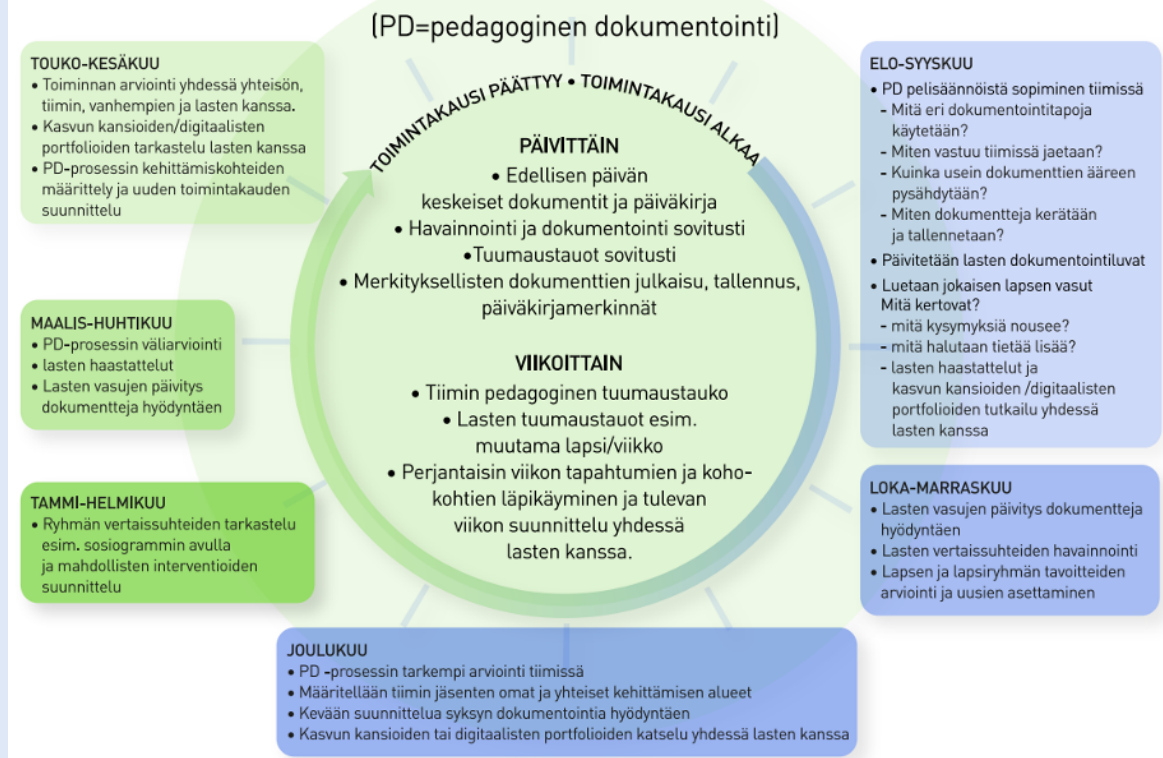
(PD=pedagoginen dokumentointi)

TOUKO-KESÄKUU
• Toiminnan arviointi yhdessä yhteisön, tiimin, vanhempien ja lasten kanssa.
• Kasvun kansioiden/digitaalisten portfolioiden tarkastelu lasten kanssa
• PD-prosessin kehittämiskohteiden määrittely ja uuden toimintakauden suunnittelu

TOIMINTAKAUSI PÄÄTTYY • TOIMINTAKAUSI ALKAA

ELO-SYYSKUU
• PD pelisäännöistä sopiminen tiimissä
- Mitä eri dokumentointitapoja käytetään?
- Miten vastuu tiimissä jaetaan?
- Kuinka usein dokumenttien ääreen pysähdytään?
- Miten dokumentteja kerätään ja tallennetaan?
• Päivitetään lasten dokumentointiluvat
• Luetaan jokaisen lapsen vasut Mitä kertovat?
- mitä kysymyksiä nousee?
- mitä halutaan tietää lisää?
- lasten haastattelut ja kasvun kansioiden /digitaalisten portfolioiden tutkailu yhdessä lasten kanssa

PÄIVITTÄIN
• Edellisen päivän keskeiset dokumentit ja päiväkirja
• Havainnointi ja dokumentointi sovitusti
•Tuumaustauot sovitusti
• Merkityksellisten dokumenttien julkaisu, tallennus, päiväkirjamerkinnät

VIIKOITTAIN
• Tiimin pedagoginen tuumaustauko
• Lasten tuumaustauot esim. muutama lapsi/viikko
• Perjantaisin viikon tapahtumien ja kohokohtien läpikäyminen ja tulevan viikon suunnittelu yhdessä lasten kanssa.

MAALIS-HUHTIKUU
• PD-prosessin väliarviointi
• lasten haastattelut
• Lasten vasujen päivitys dokumentteja hyödyntäen

TAMMI-HELMIKUU
• Ryhmän vertaissuhteiden tarkastelu esim. sosiogrammin avulla ja mahdollisten interventioiden suunnittelu

LOKA-MARRASKUU
• Lasten vasujen päivitys dokumentteja hyödyntäen
• Lasten vertaissuhteiden havainnointi
• Lapsen ja lapsiryhmän tavoitteiden arviointi ja uusien asettaminen

JOULUKUU
• PD -prosessin tarkempi arviointi tiimissä
• Määritellään tiimin jäsenten omat ja yhteiset kehittämisen alueet
• Kevään suunnittelua syksyn dokumentointia hyödyntäen
• Kasvun kansioiden tai digitaalisten portfolioiden katselu yhdessä lasten kanssa